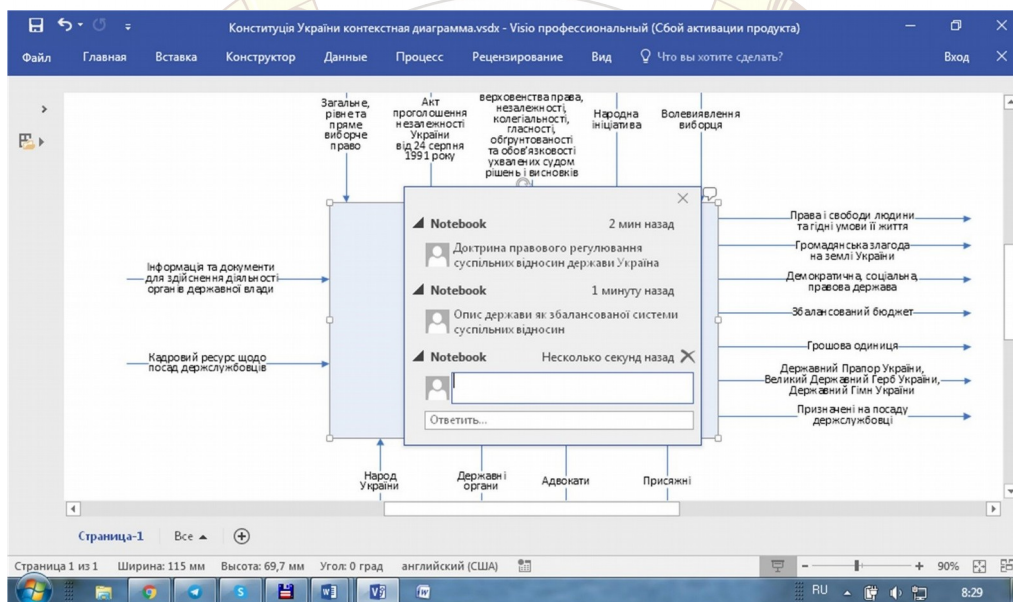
Конституція України контекстная диаграмма.vsdx - Visio профессиональный (Сбой активации продукта)

Файл Главная Вставка Конструктор Данные Процесс Рецензирование Вид Что вы хотите сделать? Вход

Загальне, рівне та пряме виборче право

Акт проголошення незалежності України від 24 серпня 1991 року

верховенства права, незалежності, колегіальності, гласності, обґрунтованості та обов'язковості ухвалених судом рішень і висновків

Народна ініціатива

Волевиявлення виборця

Notebook 2 мин назад
Доктрина правового регулювання суспільних відносин держави Україна

Notebook 1 минуту назад
Опис держави як збалансованої системи суспільних відносин

Notebook Несколько секунд назад

Ответить...

Інформація та документи для здійснення діяльності органів державної влади

Кадровий ресурс щодо посад держслужбовців

Права і свободи людини та гідні умови її життя

Громадянська злагода на землі України

Демократична, соціальна, правова держава

Збалансований бюджет

Грошова одиниця

Державний Прапор України, Великий Державний Герб України, Державний Гімн України

Призначені на посаду держслужбовці

Народ України

Державні органи

Адвокати

Присяжні

Страница-1 Все

Страница 1 из 1 Ширина: 115 мм Высота: 69,7 мм Угол: 0 град английский (США) 90%

RU 8:29